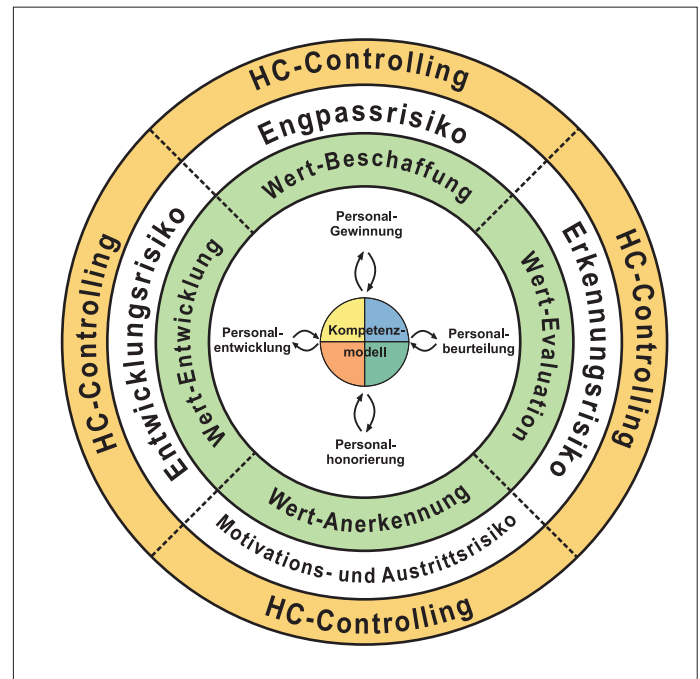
HC-Controlling

Engpassrisiko

Wert-Beschaffung

Personal-Gewinnung

HC-Controlling

Entwicklungsrisiko

Wert-Entwicklung

Personalentwicklung

Kompetenzmodell

Personalbeurteilung

Wert-Evaluation

Erkennungsrisiko

HC-Controlling

Personalhonorierung

Wert-Anerkennung

Motivations- und Austrittsrisiko

HC-Controlling